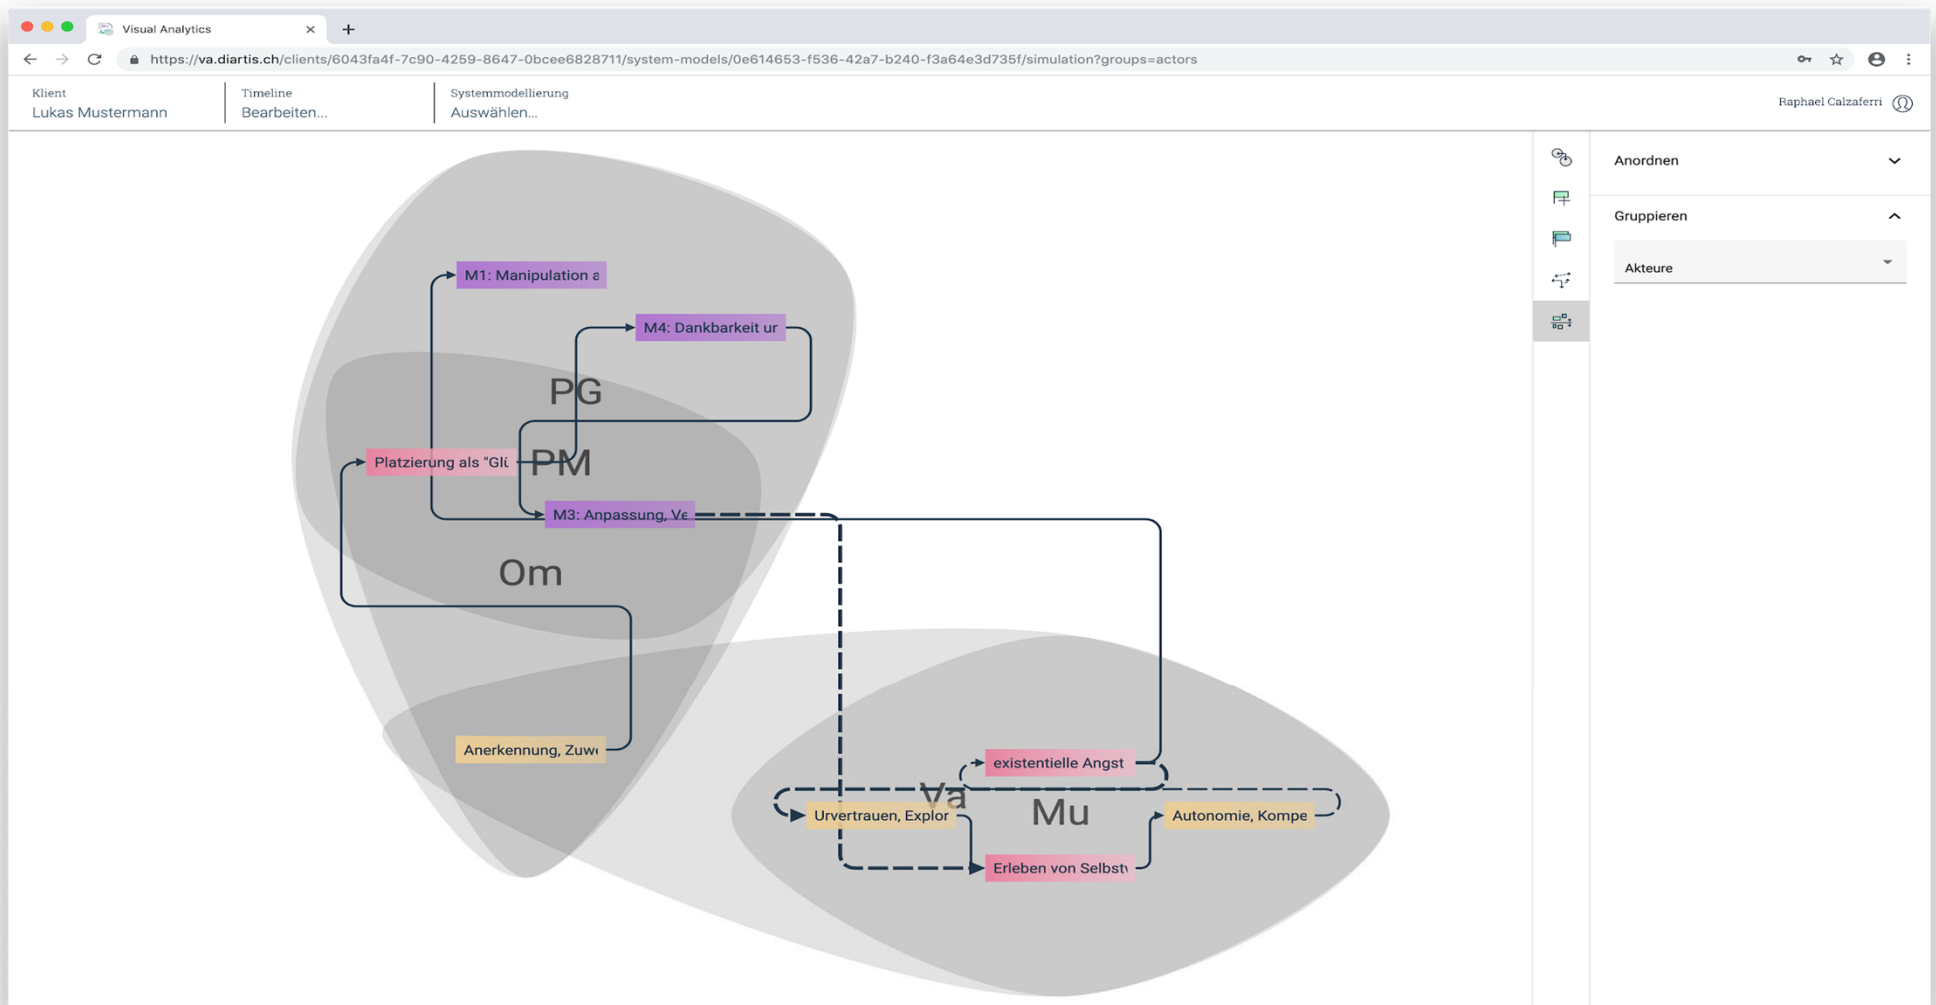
Visual Analytics

https://va.diartis.ch/clients/6043fa4f-7c90-4259-8647-0bcee6828711/system-models/0e614653-f536-42a7-b240-f3a64e3d735f/simulation?groups=actors

Klient
Lukas Mustermann

Timeline
Bearbeiten...

Systemmodellierung
Auswählen...

Raphael Calzaferri

M1: Manipulation a

M4: Dankbarkeit ur

PG

Platzierung als "Glü

PM

M3: Anpassung, Ve

Om

Anerkennung, Zuwe

existentielle Angst

Va

Mu

Urvertrauen, Explor

Autonomie, Kompe

Erleben von Selbstv

Anordnen

Gruppieren

Akteure